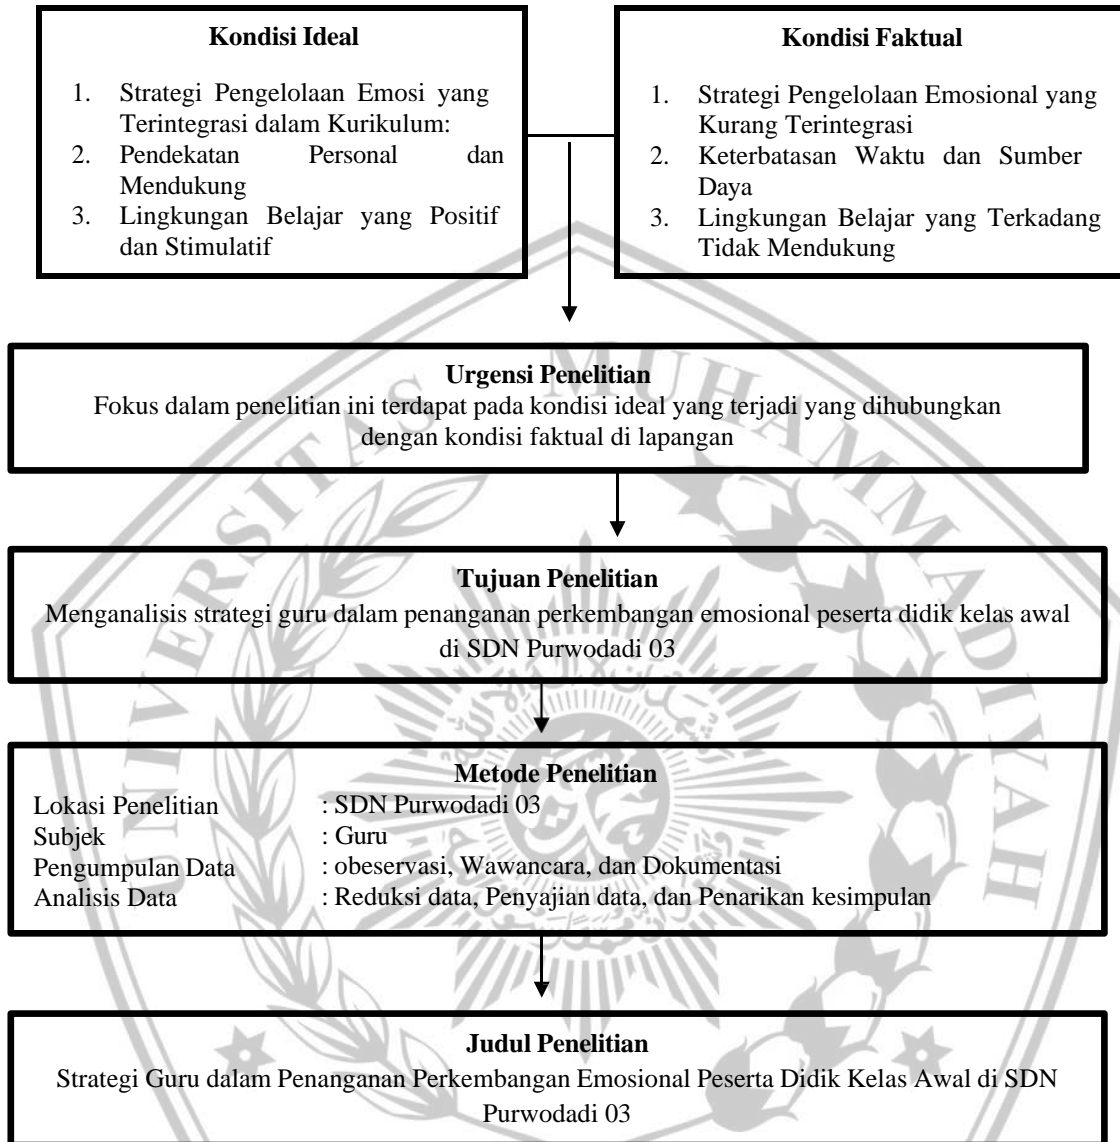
**Kondisi Ideal**

1. Strategi Pengelolaan Emosi yang Terintegrasi dalam Kurikulum:
2. Pendekatan Personal dan Mendukung
3. Lingkungan Belajar yang Positif dan Stimulatif

**Kondisi Faktual**

1. Strategi Pengelolaan Emosional yang Kurang Terintegrasi
2. Keterbatasan Waktu dan Sumber Daya
3. Lingkungan Belajar yang Terkadang Tidak Mendukung

**Urgensi Penelitian**

Fokus dalam penelitian ini terdapat pada kondisi ideal yang terjadi yang dihubungkan dengan kondisi faktual di lapangan

**Tujuan Penelitian**

Menganalisis strategi guru dalam penanganan perkembangan emosional peserta didik kelas awal di SDN Purwodadi 03

**Metode Penelitian**

Lokasi Penelitian : SDN Purwodadi 03
Subjek : Guru
Pengumpulan Data : obeservasi, Wawancara, dan Dokumentasi
Analisis Data : Reduksi data, Penyajian data, dan Penarikan kesimpulan

**Judul Penelitian**

Strategi Guru dalam Penanganan Perkembangan Emosional Peserta Didik Kelas Awal di SDN Purwodadi 03